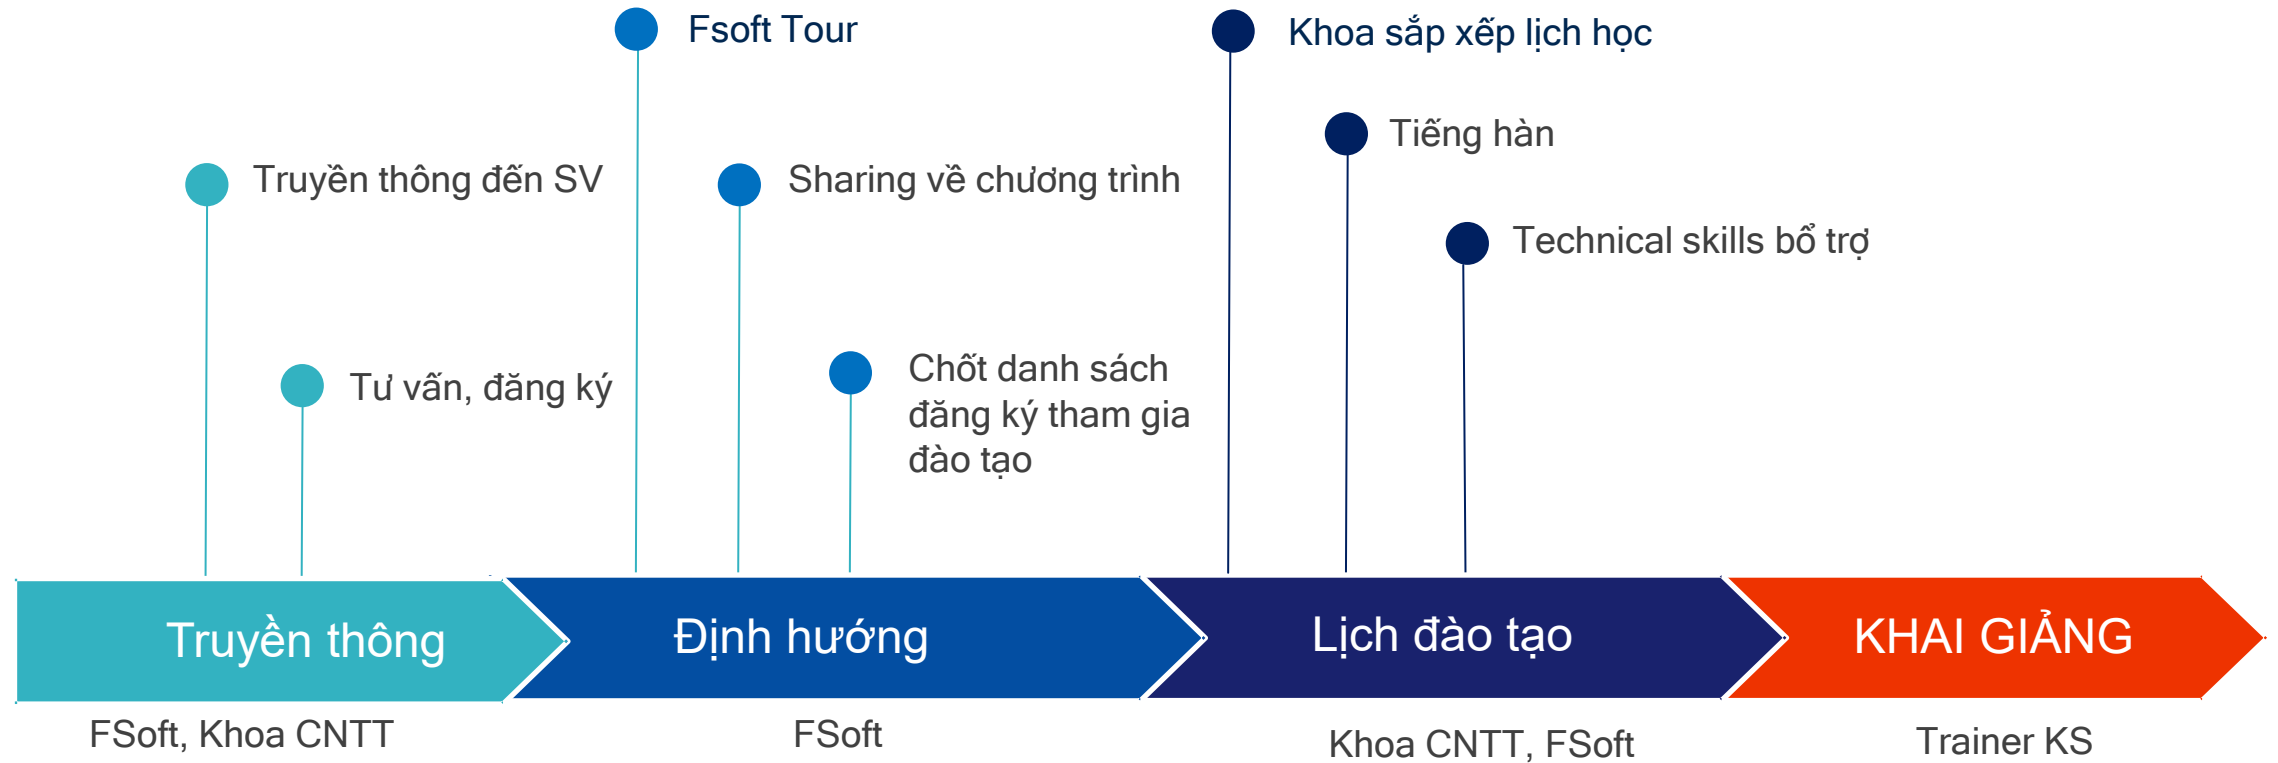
Fsoft Tour

Khoa sắp xếp lịch học

Tiếng hàn

Truyền thông đến SV

Sharing về chương trình

Technical skills bổ trợ

Tư vấn, đăng ký

Chốt danh sách đăng ký tham gia đào tạo

Truyền thông

Định hướng

Lịch đào tạo

KHAI GIẢNG

FSoft, Khoa CNTT

FSoft

Khoa CNTT, FSoft

Trainer KS